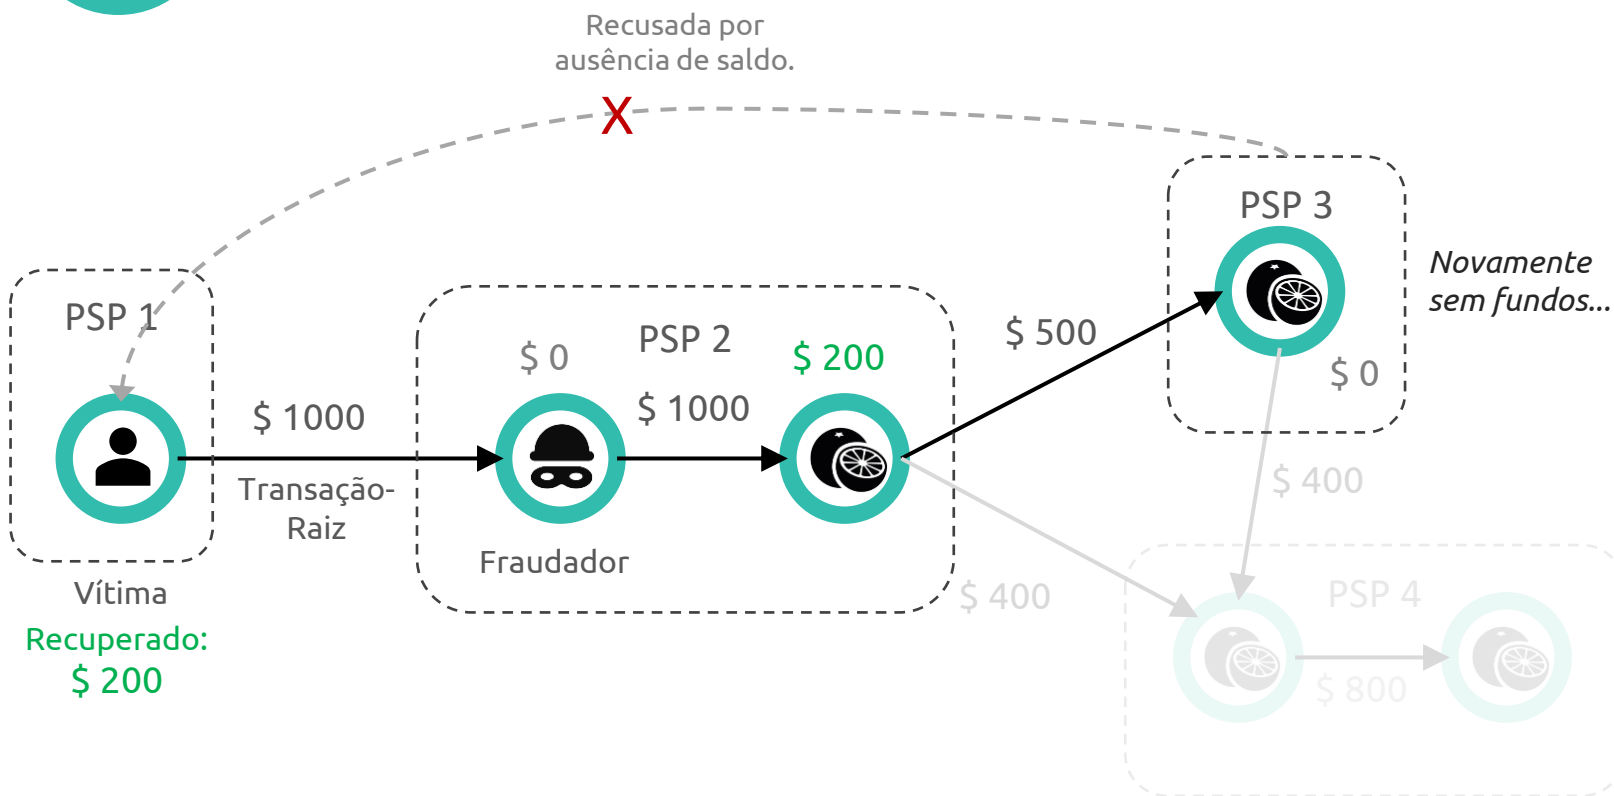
Recusada por ausência de saldo.

X

PSP 3

Novamente sem fundos...

PSP 1

PSP 2

$ 0

$ 200

$ 500

$ 0

$ 1000

$ 1000

Transação-Raiz

Fraudador

Vítima

Recuperado: $ 200

$ 400

$ 400

PSP 4

$ 800